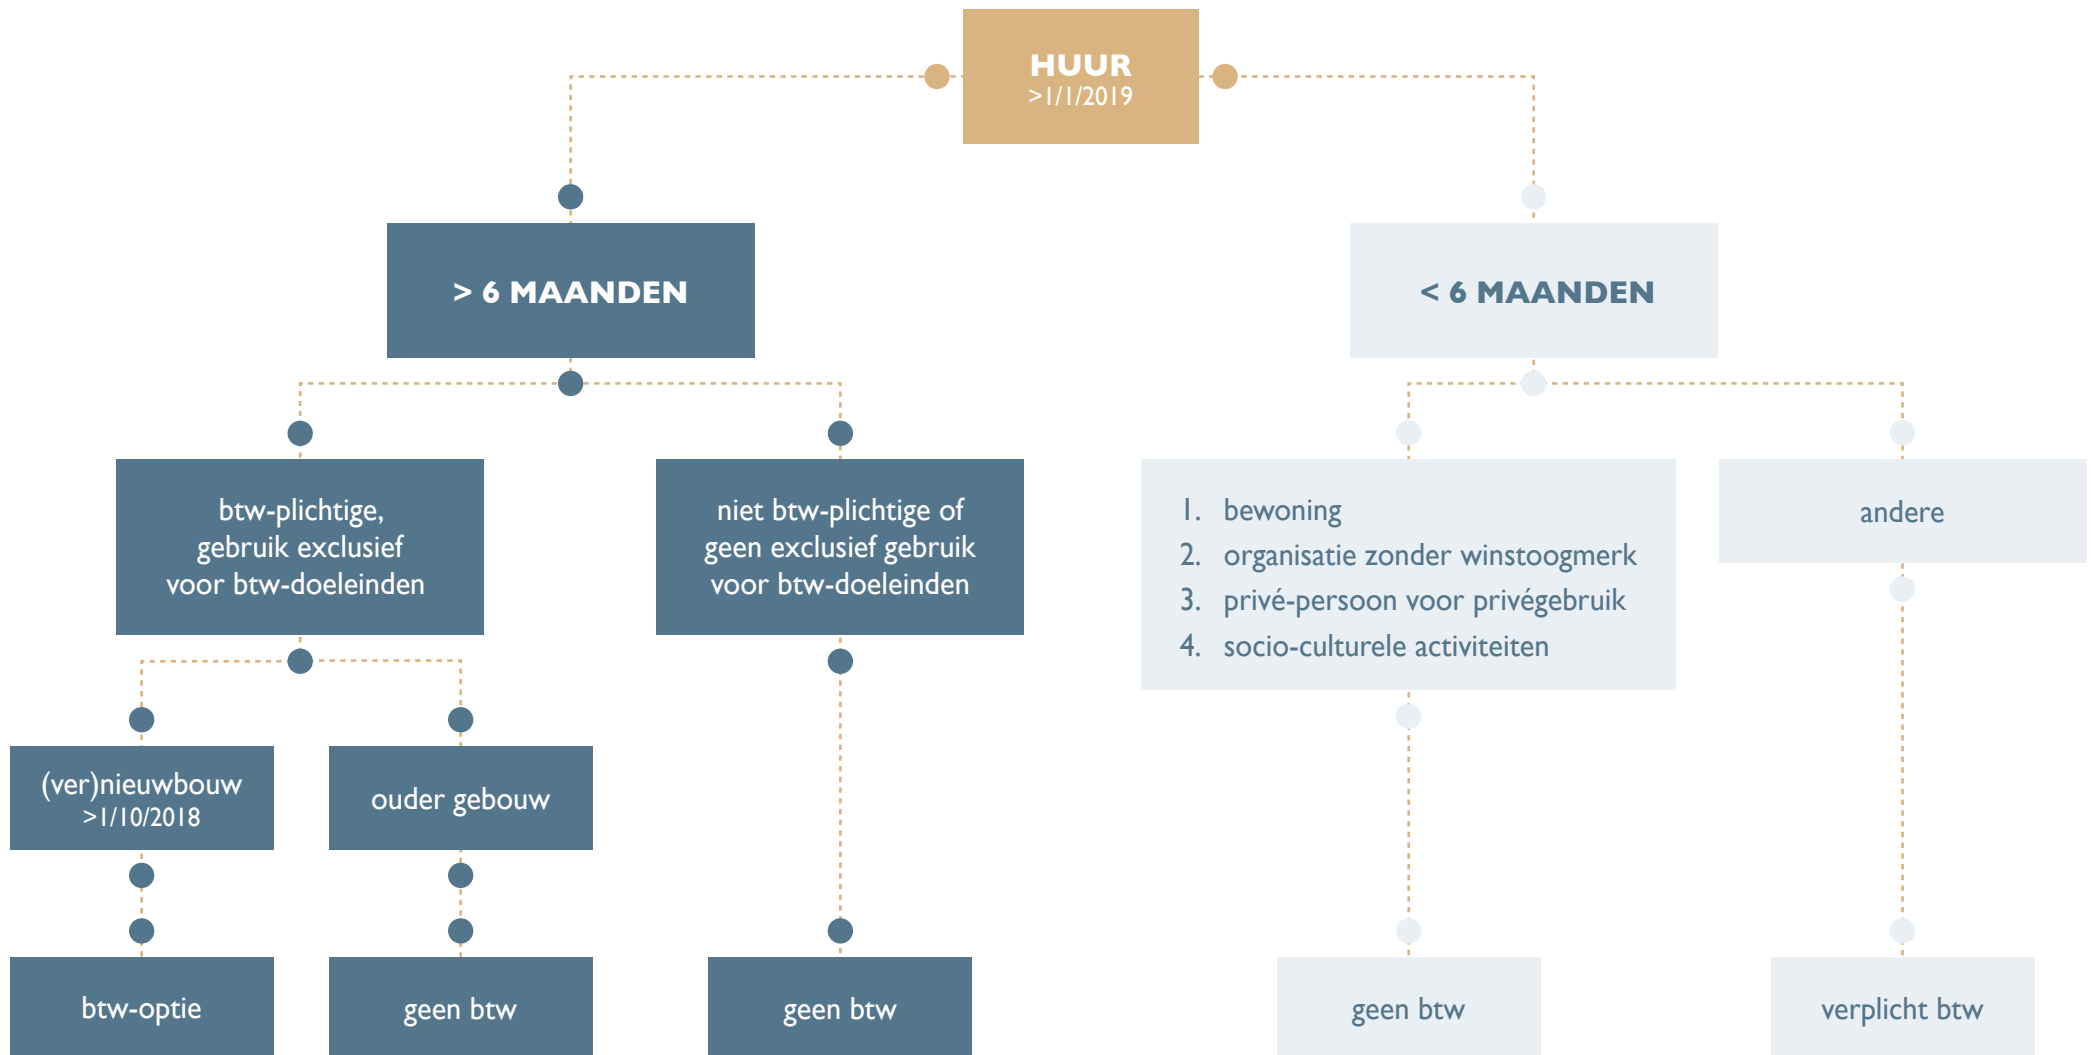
HUUR
>1/1/2019

> 6 MAANDEN

< 6 MAANDEN

btw-plichtige, gebruik exclusief voor btw-doeleinden

niet btw-plichtige of geen exclusief gebruik voor btw-doeleinden

1. bewoning
2. organisatie zonder winstoogmerk
3. privé-persoon voor privégebruik
4. socio-culturele activiteiten

andere

(ver)nieuwbouw
>1/10/2018

ouder gebouw

btw-optie

geen btw

geen btw

geen btw

verplicht btw